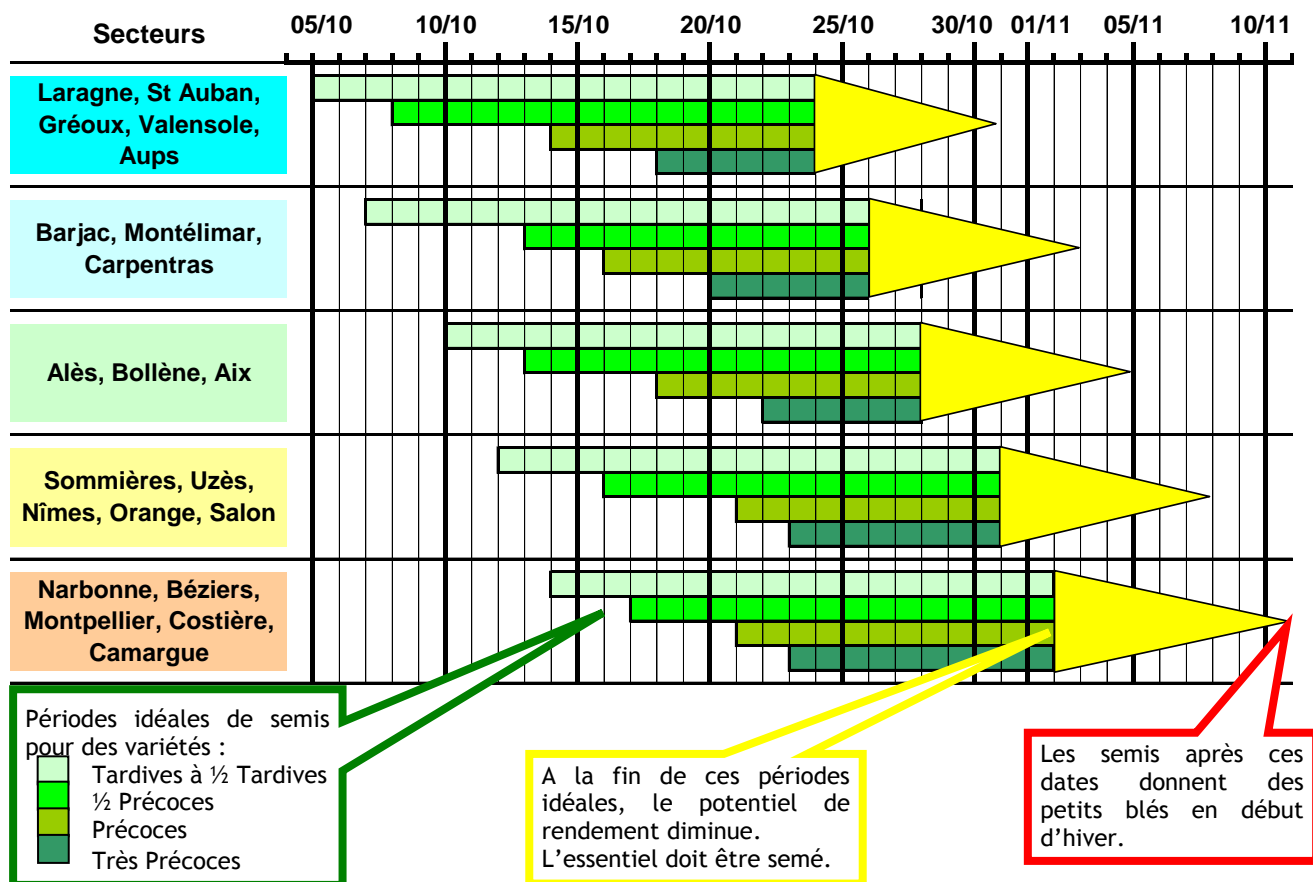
| Secteurs | 05/10 | 10/10 | 15/10 | 20/10 | 25/10 | 30/10 | 01/11 | 05/11 | 10/11 |
|---|---|---|---|---|---|---|---|---|---|
| Laragne, St Auban, Gréoux, Valensole, Aups | | | | | | | | | |
| Barjac, Montélimar, Carpentras | | | | | | | | | |
| Alès, Bollène, Aix | | | | | | | | | |
| Sommières, Uzès, Nîmes, Orange, Salon | | | | | | | | | |
| Narbonne, Béziers, Montpellier, Costière, Camargue | | | | | | | | | |

Périodes idéales de semis pour des variétés :
Tardives à ½ Tardives
½ Précoces
Précoces
Très Précoces

A la fin de ces périodes idéales, le potentiel de rendement diminue. L'essentiel doit être semé.

Les semis après ces dates donnent des petits blés en début d'hiver.